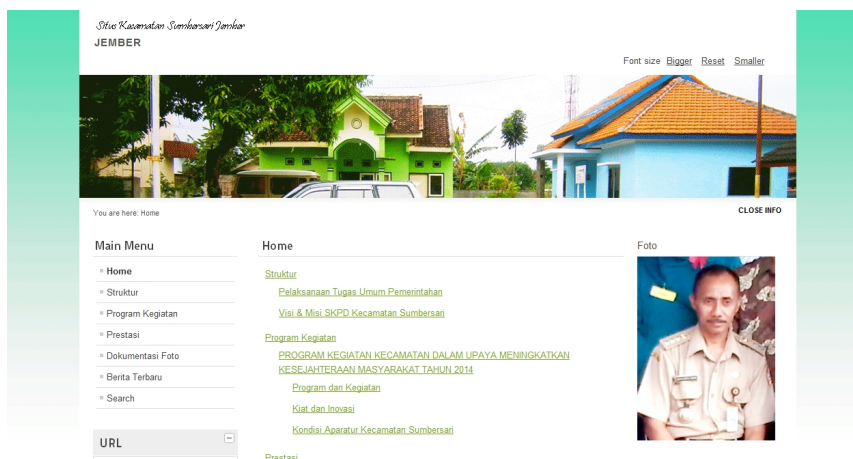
Situs Kecamatan Sumbersari Jember
JEMBER

Font size Bigger Reset Smaller

You are here: Home

CLOSE INFO

Main Menu

Home
Struktur
Program Kegiatan
Prestasi
Dokumentasi Foto
Berita Terbaru
Search

URL

Home

Struktur
Pelaksanaan Tugas Umum Pemerintahan
Visi & Misi SKPD Kecamatan Sumbersari
Program Kegiatan
PROGRAM KEGIATAN KECAMATAN DALAM UPAYA MENINGKATKAN KESEJAHTERAAN MASYARAKAT TAHUN 2014
Program dan Kegiatan
Kiat dan Inovasi
Kondisi Aparatur Kecamatan Sumbersari
Prestasi

Foto